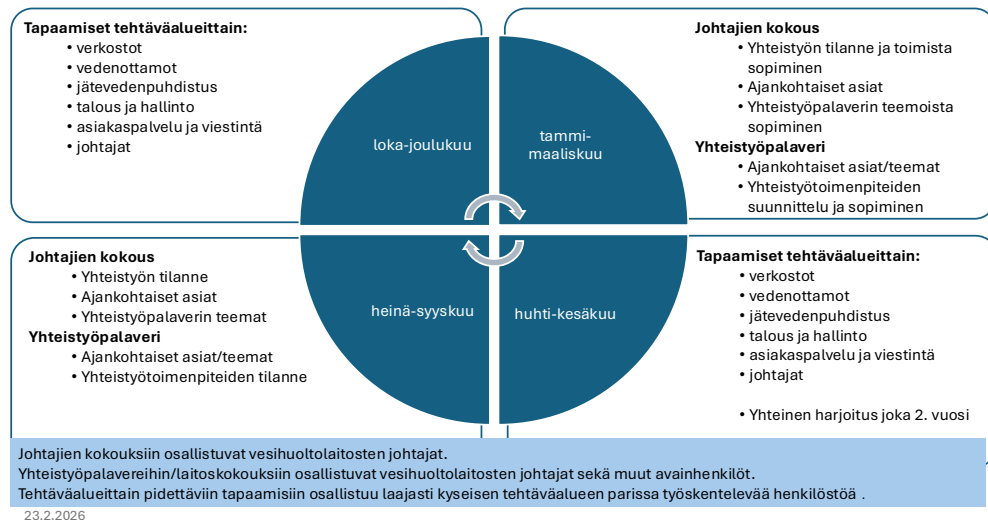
Tapaamiset tehtäväalueittain:
• verkostot
• vedenottamot
• jätevedenpuhdistus
• talous ja hallinto
• asiakaspalvelu ja viestintä
• johtajat

loka-joulukuu

tammi-maaliskuu

Johtajien kokous
• Yhteistyön tilanne ja toimista sopiminen
• Ajankohtaiset asiat
• Yhteistyöpalaverin teemoista sopiminen
Yhteistyöpalaveri
• Ajankohtaiset asiat/teemat
• Yhteistyötoimenpiteiden suunnittelu ja sopiminen

Johtajien kokous
• Yhteistyön tilanne
• Ajankohtaiset asiat
• Yhteistyöpalaverin teemat
Yhteistyöpalaveri
• Ajankohtaiset asiat/teemat
• Yhteistyötoimenpiteiden tilanne

heinä-syyskuu

huhti-kesäkuu

Tapaamiset tehtäväalueittain:
• verkostot
• vedenottamot
• jätevedenpuhdistus
• talous ja hallinto
• asiakaspalvelu ja viestintä
• johtajat

• Yhteinen harjoitus joka 2. vuosi

Johtajien kokouksiin osallistuvat vesihuoltolaitosten johtajat.
Yhteistyöpalavereihin/laitoskokouksiin osallistuvat vesihuoltolaitosten johtajat sekä muut avainhenkilöt.
Tehtäväalueittain pidettäviin tapaamisiin osallistuu laajasti kyseisen tehtäväalueen parissa työskentelevää henkilöstöä .

23.2.2026